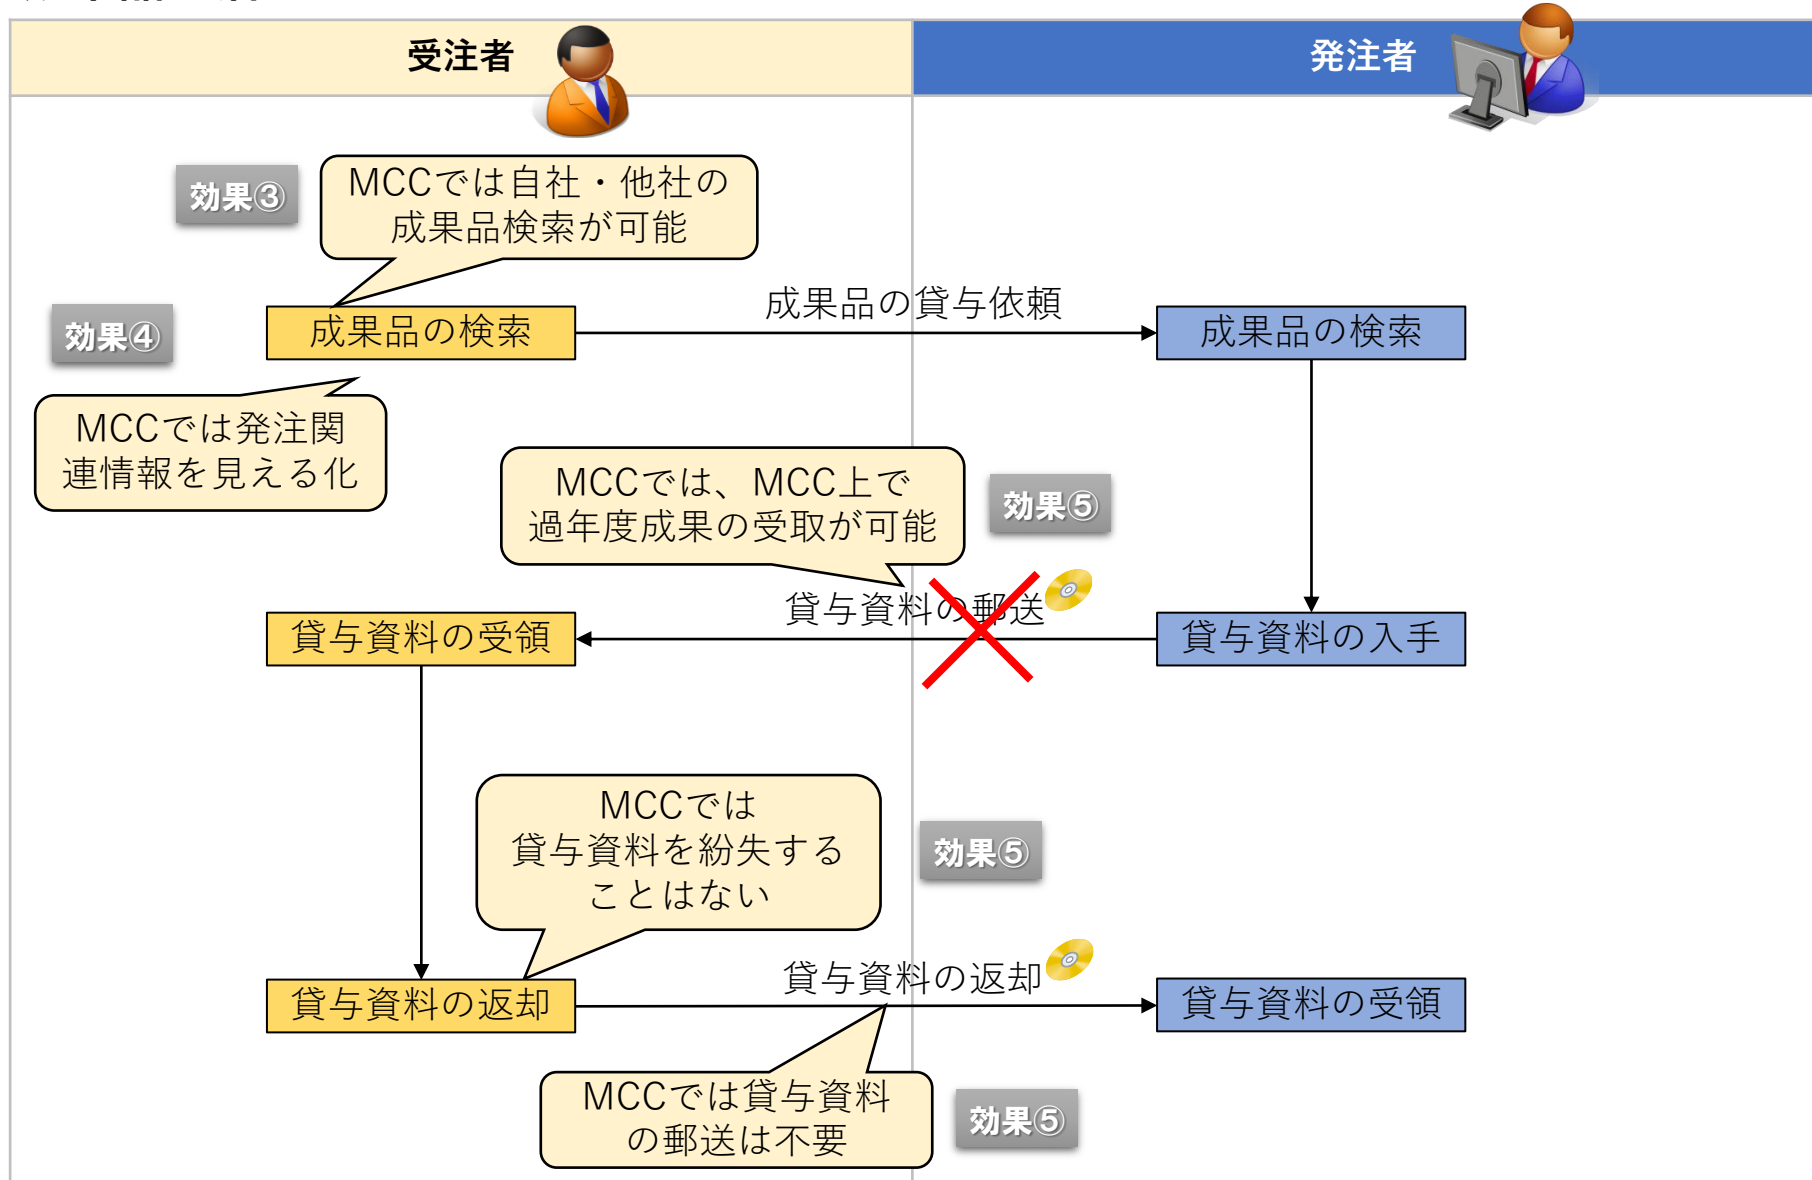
受注者

発注者

効果③

MCCでは自社・他社の成果品検索が可能

効果④

成果品の検索

成果品の貸与依頼

成果品の検索

MCCでは発注関連情報を見える化

MCCでは、MCC上で過年度成果の受取が可能

効果⑤

貸与資料の郵送

貸与資料の受領

貸与資料の入手

MCCでは貸与資料を紛失することはない

効果⑤

貸与資料の返却

貸与資料の返却

貸与資料の受領

MCCでは貸与資料の郵送は不要

効果⑤